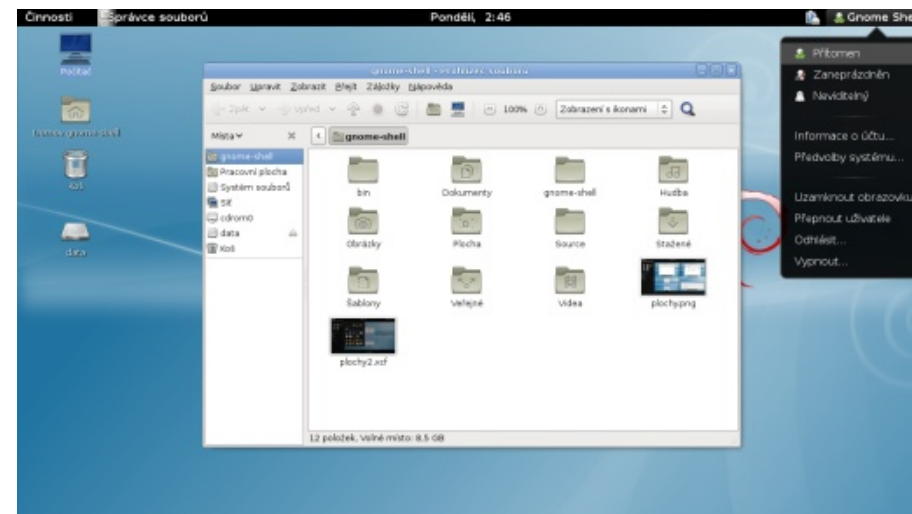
Činnosti Správce souborů Pondělí, 2:46 Gnome She

Počítač

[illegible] gnome-shell

Koš

data

gnome-shell - Prohlížeč souborů

Soubor Upravit Zobrazit Přejít Záložky Nápověda

Zpět Vpřed 100% Zobrazení s ikonami

Místa

gnome-shell

gnome-shell
Pracovní plocha
Systém souborů
Síť
cdrom0
data
Koš

bin
Dokumenty
gnome-shell
Hudba
Obrázky
Plocha
Source
Stažené
Šablony
Veřejné
Videa
plochy.png
plochy2.xcf

12 položek, Volné místo: 8,5 GB

Přítomen
Zaneprázdněn
Neviditelný
Informace o účtu...
Předvolby systému...
Uzamknout obrazovku
Přepnout uživatele
Odhlásit...
Vypnout...